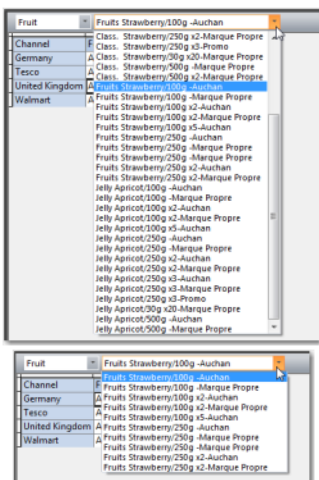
Fruit
Fruits Strawberry/100g -Auchan
Channel
Germany
Tesco
United Kingdom
Walmart
Class. Strawberry/250g x2-Marque Propre
Class. Strawberry/250g x3-Promo
Class. Strawberry/50g x20-Marque Propre
Class. Strawberry/500g -Marque Propre
Class. Strawberry/500g x2-Marque Propre
Fruits Strawberry/100g -Auchan
Fruits Strawberry/100g -Marque Propre
Fruits Strawberry/100g x2-Auchan
Fruits Strawberry/100g x2-Marque Propre
Fruits Strawberry/100g x5-Auchan
Fruits Strawberry/250g -Auchan
Fruits Strawberry/250g -Marque Propre
Fruits Strawberry/250g x2-Auchan
Fruits Strawberry/250g x2-Marque Propre
Jelly Apricot/100g -Auchan
Jelly Apricot/100g -Marque Propre
Jelly Apricot/100g x2-Auchan
Jelly Apricot/100g x2-Marque Propre
Jelly Apricot/100g x5-Auchan
Jelly Apricot/250g -Auchan
Jelly Apricot/250g -Marque Propre
Jelly Apricot/250g x2-Auchan
Jelly Apricot/250g x2-Marque Propre
Jelly Apricot/250g x3-Auchan
Jelly Apricot/250g x3-Marque Propre
Jelly Apricot/250g x3-Promo
Jelly Apricot/30g x20-Marque Propre
Jelly Apricot/500g -Auchan
Jelly Apricot/500g -Marque Propre

Fruit
Fruits Strawberry/100g -Auchan
Channel
Germany
Tesco
United Kingdom
Walmart
Fruits Strawberry/100g -Auchan
Fruits Strawberry/100g -Marque Propre
Fruits Strawberry/100g x2-Auchan
Fruits Strawberry/100g x2-Marque Propre
Fruits Strawberry/100g x5-Auchan
Fruits Strawberry/250g -Auchan
Fruits Strawberry/250g -Marque Propre
Fruits Strawberry/250g x2-Auchan
Fruits Strawberry/250g x2-Marque Propre